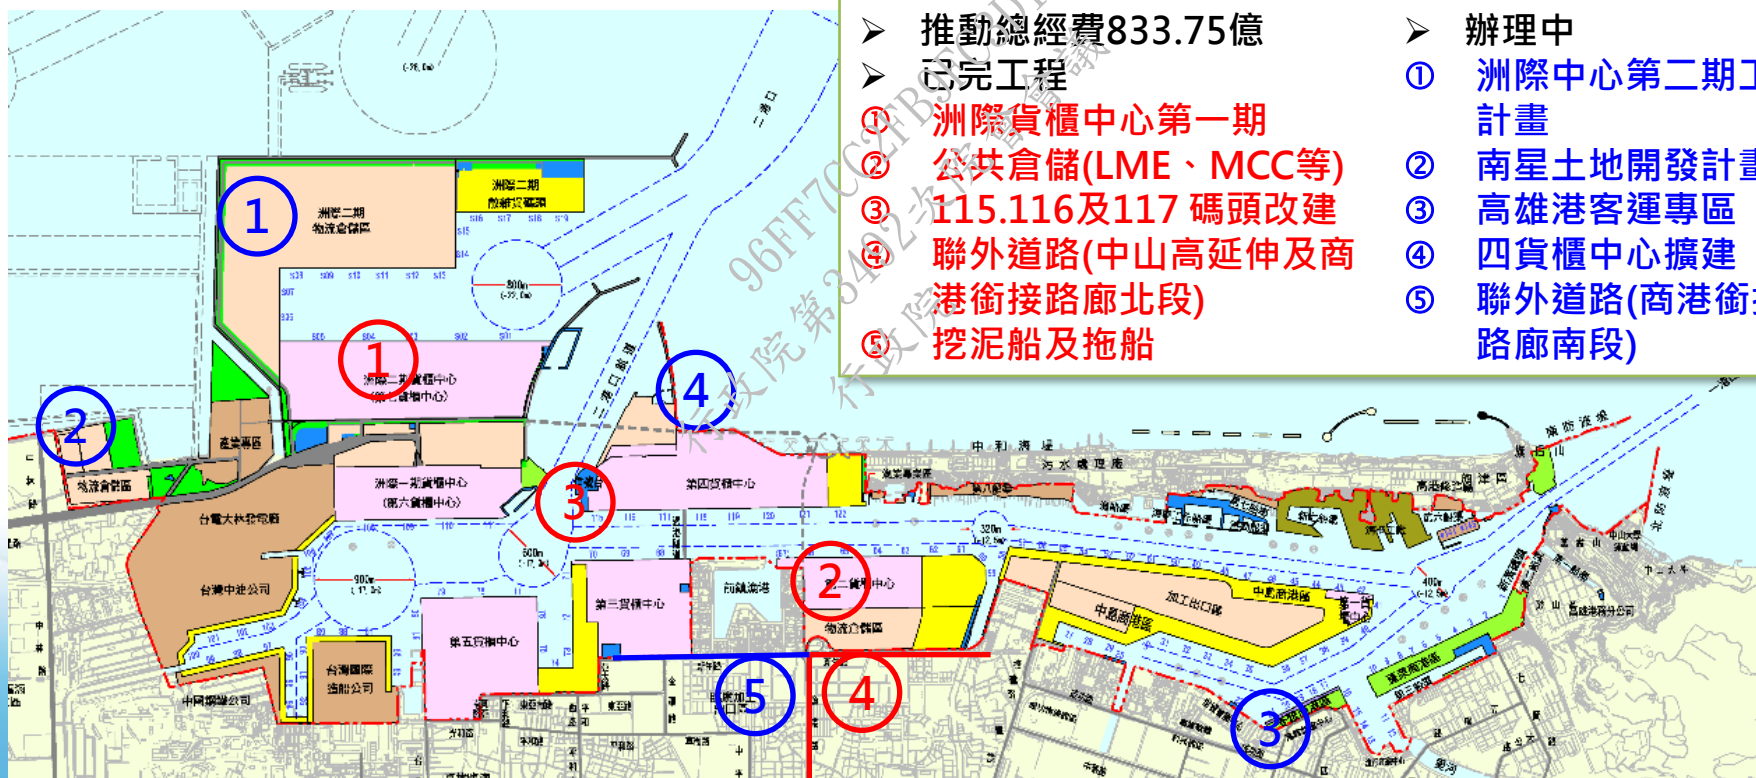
➤ 推動總經費833.75億
➤ 已完工程
① 洲際貨櫃中心第一期
② 公共倉儲(LME、MCC等)
③ 115.116及117 碼頭改建
④ 聯外道路(中山高延伸及商港銜接路廊北段)
⑤ 挖泥船及拖船

➤ 辦理中
① 洲際中心第二期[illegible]計畫
② 南星土地開發計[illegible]
③ 高雄港客運專區
④ 四貨櫃中心擴建
⑤ 聯外道路(商港銜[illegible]路廊南段)

1 洲際二期物流倉儲區
洲際二期散雜貨碼頭
1 洲際一期貨櫃中心(第六貨櫃中心)
2 物流倉儲區
產業專區
洲際一期貨櫃中心(第六貨櫃中心)
台電大林發電廠
台灣中油公司
3
4 第四貨櫃中心
二港口航道
二港口
中興商港區
第五貨櫃中心
第三貨櫃中心
前鎮漁港
2 第二貨櫃中心
物流倉儲區
台灣國際造船公司
中國鋼鐵公司
5
4
加工出口區
中島商港區
第一貨櫃中心
3
蓬萊商港區
旗津半島
旗后山
高雄港務分公司
中山大學
中和海堤
污水處理廠
96FF7CC2FB 行政院第3402次院會會議